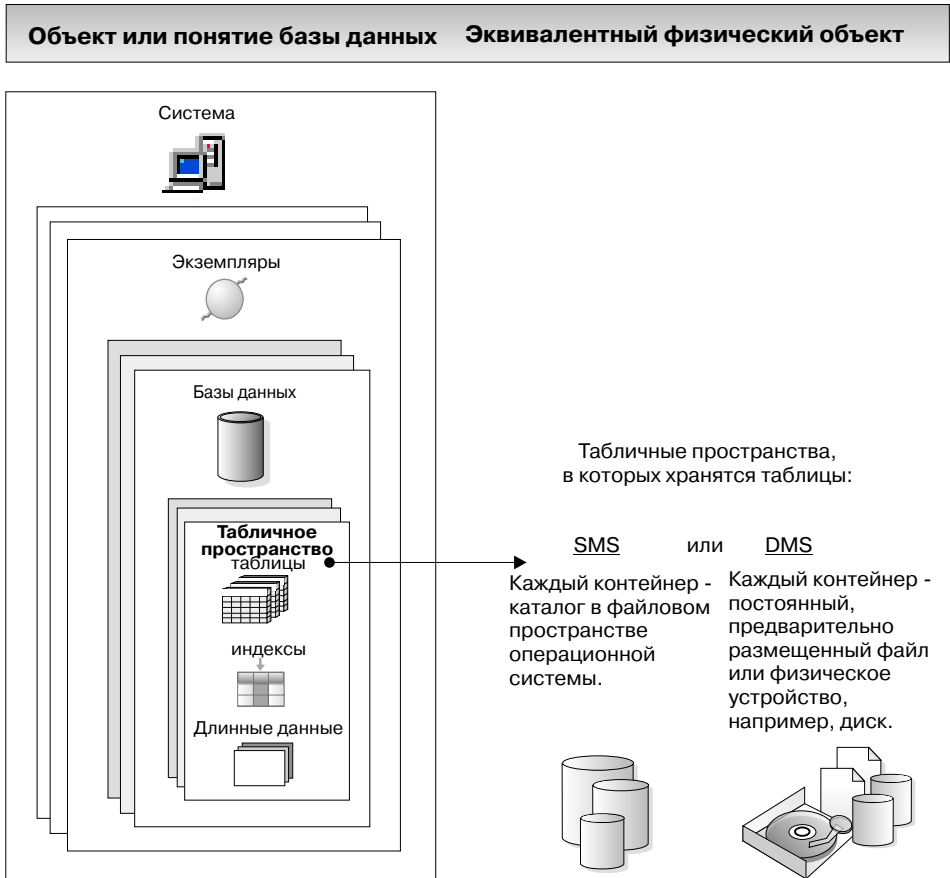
Объект или понятие базы данных Эквивалентный физический объект

Система

Экземпляры

Базы данных

Табличное пространство
таблицы

индексы

Длинные данные

Табличные пространства, в которых хранятся таблицы:

SMS или DMS

Каждый контейнер - каталог в файловом пространстве операционной системы.

Каждый контейнер - постоянный, предварительно размещенный файл или физическое устройство, например, диск.